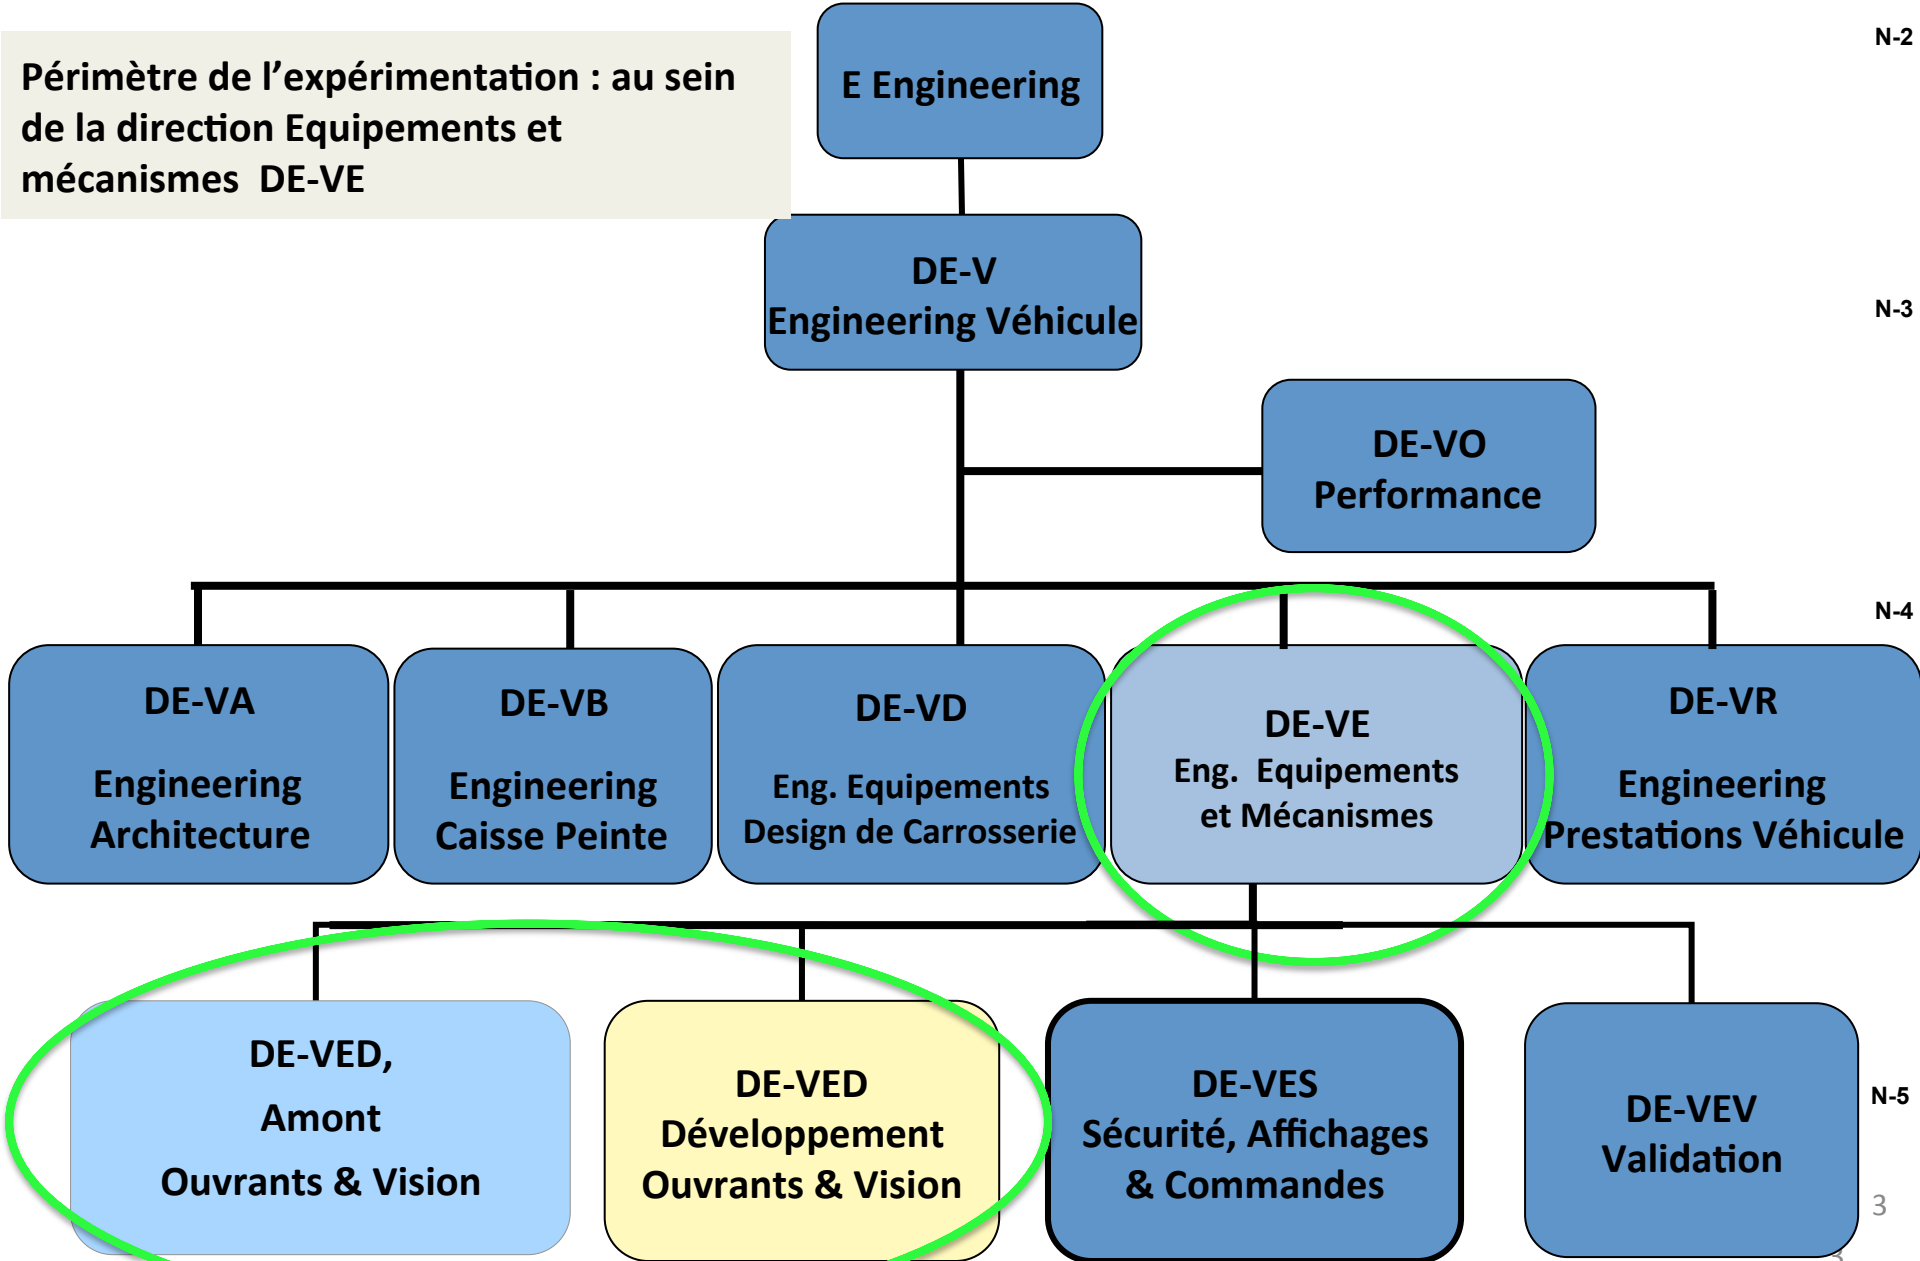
Périmètre de l'expérimentation : au sein de la direction Equipements et mécanismes DE-VE

E Engineering

N-2

DE-V
Engineering Véhicule

N-3

DE-VO
Performance

N-4

DE-VA
Engineering Architecture

DE-VB
Engineering Caisse Peinte

DE-VD
Eng. Equipements Design de Carrosserie

DE-VE
Eng. Equipements et Mécanismes

DE-VR
Engineering Prestations Véhicule

DE-VED,
Amont
Ouvrants & Vision

DE-VED
Développement Ouvrants & Vision

DE-VES
Sécurité, Affichages & Commandes

DE-VEV
Validation

N-5

3